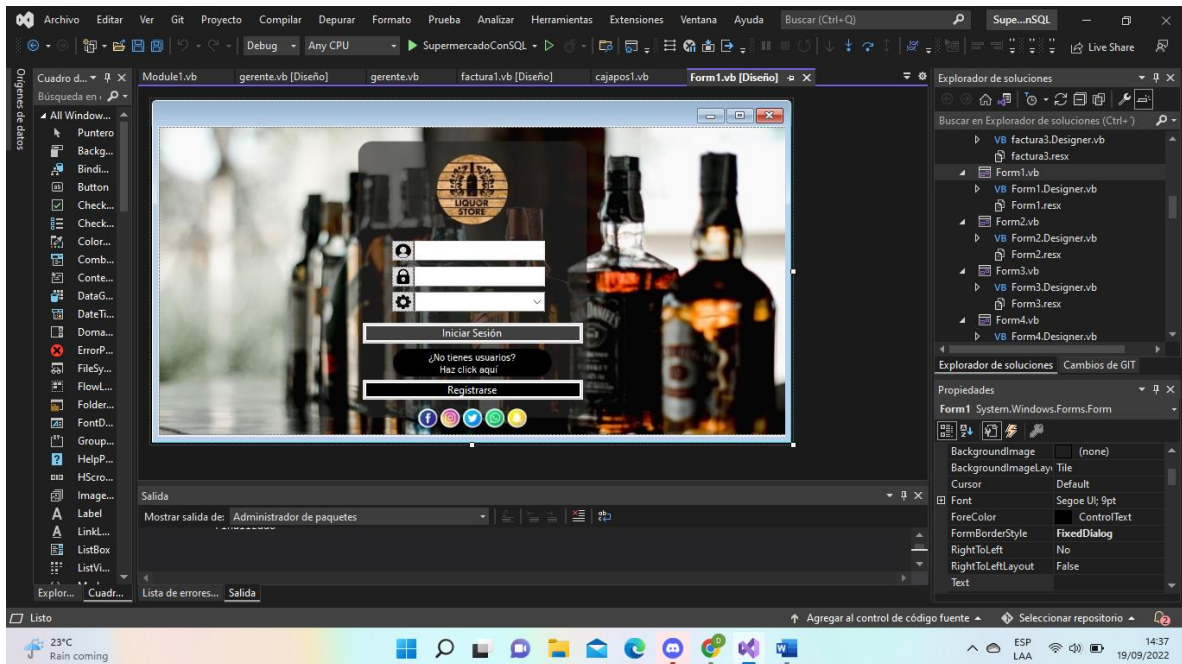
Archivo Editar Ver Git Proyecto Compilar Depurar Formato Prueba Analizar Herramientas Extensiones Ventana Ayuda Buscar (Ctrl+Q) Supe...nSQL

Debug Any CPU SupermercadoConSQL Live Share

Orígenes de datos

Cuadro d... Búsqueda en

All Window...
Puntero
Backg...
Bindi...
Button
Check...
Check...
Color...
Comb...
Conte...
DataG...
DateTi...
Doma...
ErrorP...
FileSy...
FlowL...
Folder...
FontD...
Group...
HelpP...
HScro...
Image...
Label
LinkL...
ListBox
ListVi...

Explor... Cuadr...

Module1.vb gerente.vb [Diseño] gerente.vb factura1.vb [Diseño] cajapos1.vb Form1.vb [Diseño]

LIQUOR STORE

Iniciar Sesión

¿No tienes usuarios?
Haz click aquí

Registrarse

Salida

Mostrar salida de: Administrador de paquetes

Lista de errores... Salida

Explorador de soluciones

Buscar en Explorador de soluciones (Ctrl+')

factura3.Designer.vb
factura3.resx
Form1.vb
Form1.Designer.vb
Form1.resx
Form2.vb
Form2.Designer.vb
Form2.resx
Form3.vb
Form3.Designer.vb
Form3.resx
Form4.vb
Form4.Designer.vb

Explorador de soluciones Cambios de GIT

Propiedades

Form1 System.Windows.Forms.Form

| | |
|---|---|
| BackgroundImage | (none) |
| BackgroundImageLay | Tile |
| Cursor | Default |
| Font | Segoe UI; 9pt |
| ForeColor | ControlText |
| FormBorderStyle | FixedDialog |
| RightToLeft | No |
| RightToLeftLayout | False |
| Text | |

Listo

Agregar al control de código fuente Seleccionar repositorio

23°C
Rain coming

ESP LAA 14:37 19/09/2022